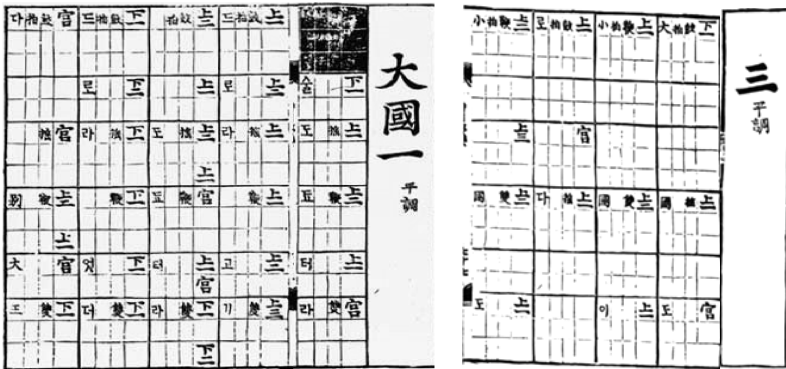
大國一
平調

다 拍鼓 宮 　三 拍鼓 下一
拍鼓 上一 　三 拍鼓 上一

로 下一 　上一 로 上一 　슬 下一
搖 宮 라 搖 下一 도 搖 上一 라 搖 上一 도 搖 上一
上一
羽 鞭 上一 　鞭 下一 豆 鞭 宮 　鞭 上一 豆 鞭 三
上一
大 宮 엇 下一 더 　上一 고 上一 　터 上一
宮
三 雙 下一 더 雙 下二 라 雙 下一 　기 雙 上一 　라 雙 宮
下一

三
平調

小 拍 鞭 上一 　로 拍鼓 上一 　小 拍 雙 上一 　大 拍 鼓 下一
上一 　宮
周 雙 三 다 搖 上一 　周 雙 上一 　周 搖 上一
도 上一 　이 上一 도 宮